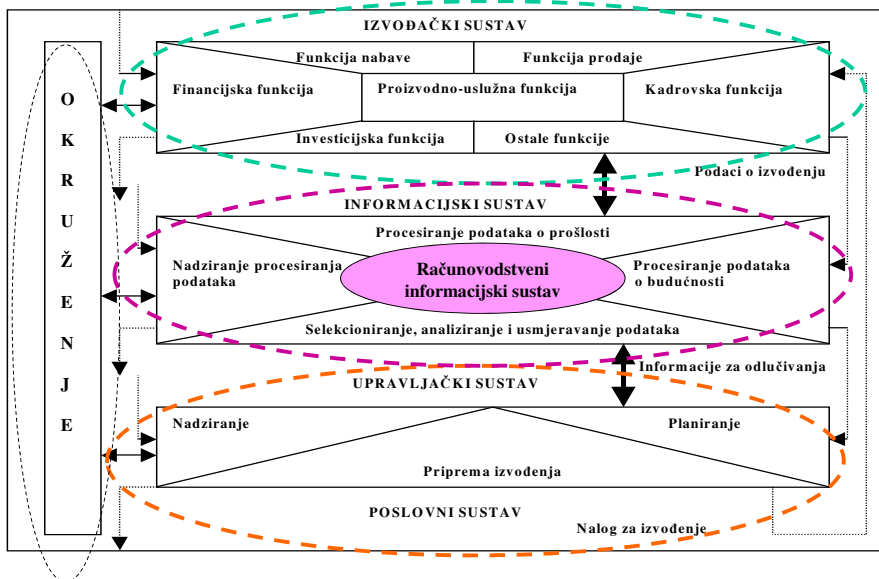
O
K
R
U
Ž
E
N
J
E

IZVOĐAČKI SUSTAV

Funkcija nabave
Funkcija prodaje
Financijska funkcija
Proizvodno-uslužna funkcija
Kadrovska funkcija
Investicijska funkcija
Ostale funkcije

Podaci o izvođenju

INFORMACIJSKI SUSTAV

Procesiranje podataka o prošlosti
Nadziranje procesiranja podataka
Računovodstveni informacijski sustav
Procesiranje podataka o budućnosti
Selekcioniranje, analiziranje i usmjeravanje podataka

Informacije za odlučivanja

UPRAVLJAČKI SUSTAV

Nadziranje
Planiranje
Priprema izvođenja

POSLOVNI SUSTAV

Nalog za izvođenje